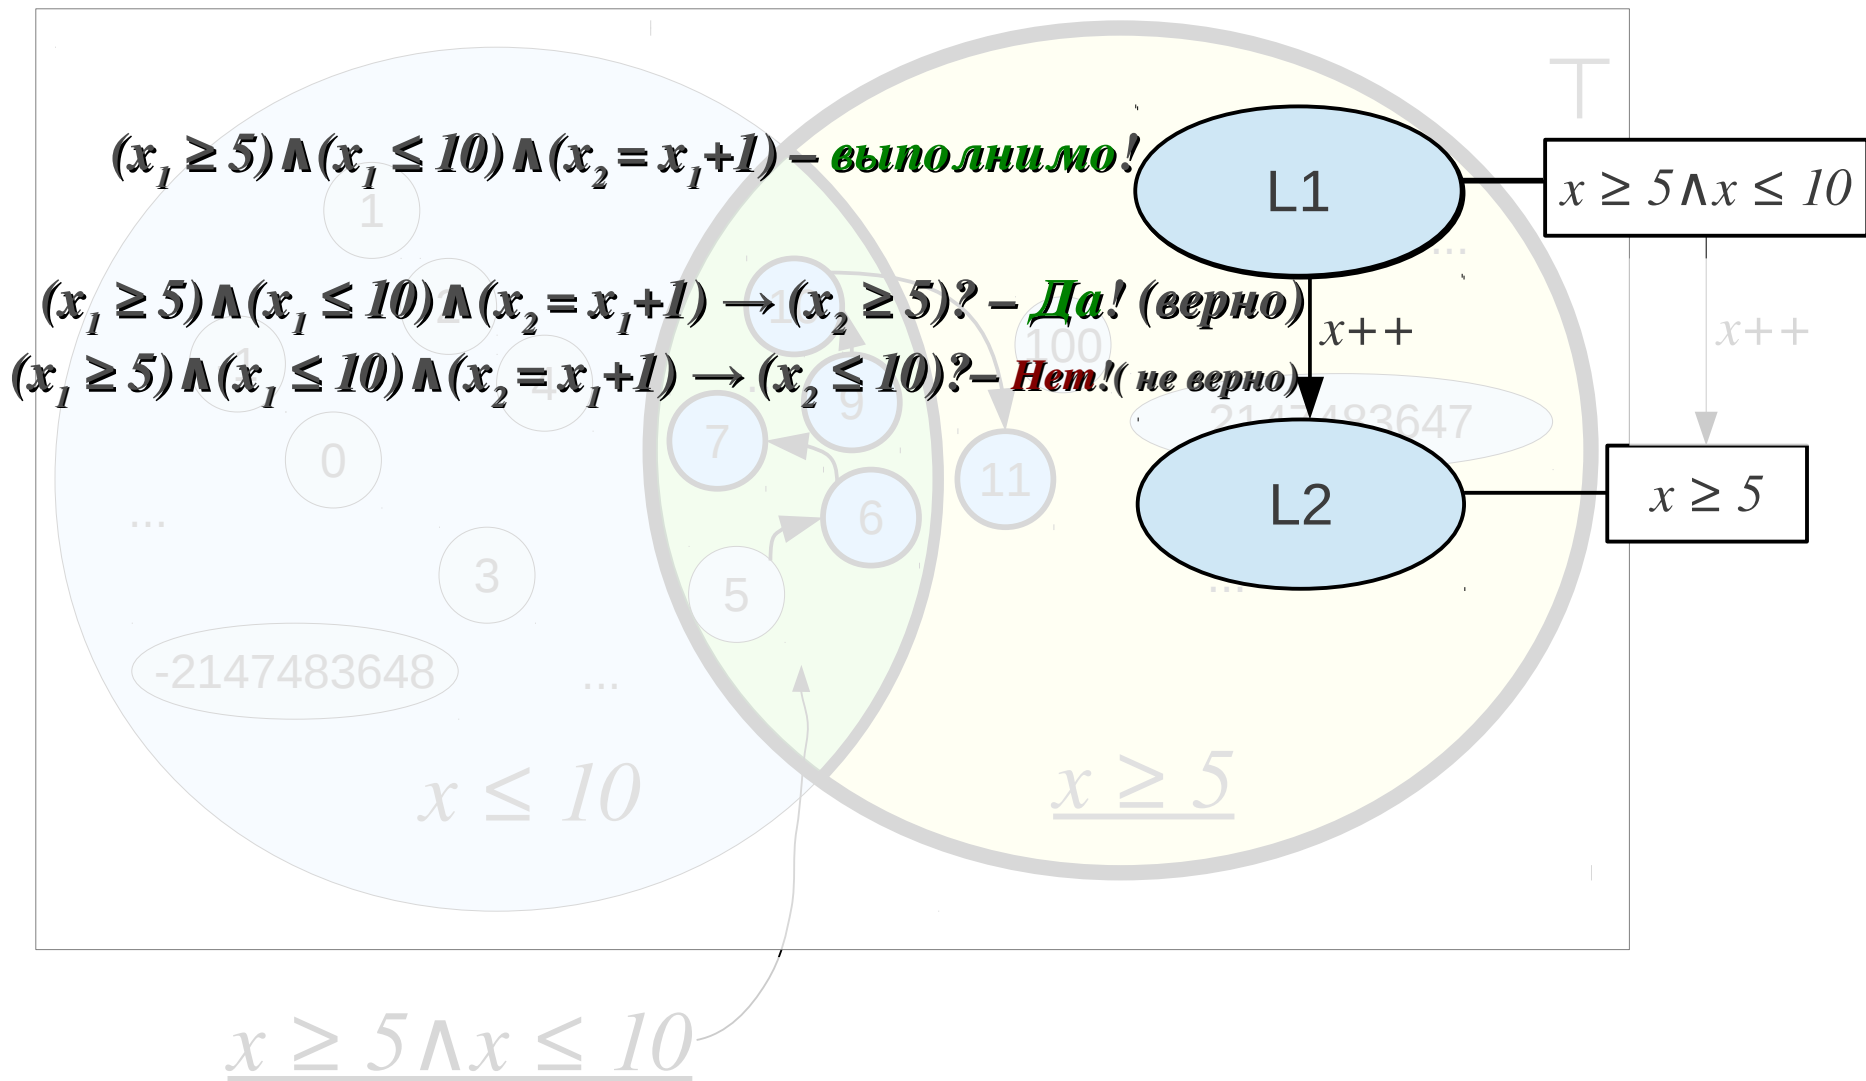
$(x_1 \geq 5) \wedge (x_1 \leq 10) \wedge (x_2 = x_1+1)$ – выполнимо!

$(x_1 \geq 5) \wedge (x_1 \leq 10) \wedge (x_2 = x_1+1) \rightarrow (x_2 \geq 5)$? – Да! (верно)

$(x_1 \geq 5) \wedge (x_1 \leq 10) \wedge (x_2 = x_1+1) \rightarrow (x_2 \leq 10)$?– Нет!( не верно)

⊤

L1

$x \geq 5 \wedge x \leq 10$

$x$++

$x$++

L2

$x \geq 5$

1
2
1
4
0
...
3
-2147483648
...
9
7
6
5
11
100
2147483647
...
...

$x \leq 10$

$x \geq 5$

$x \geq 5 \wedge x \leq 10$